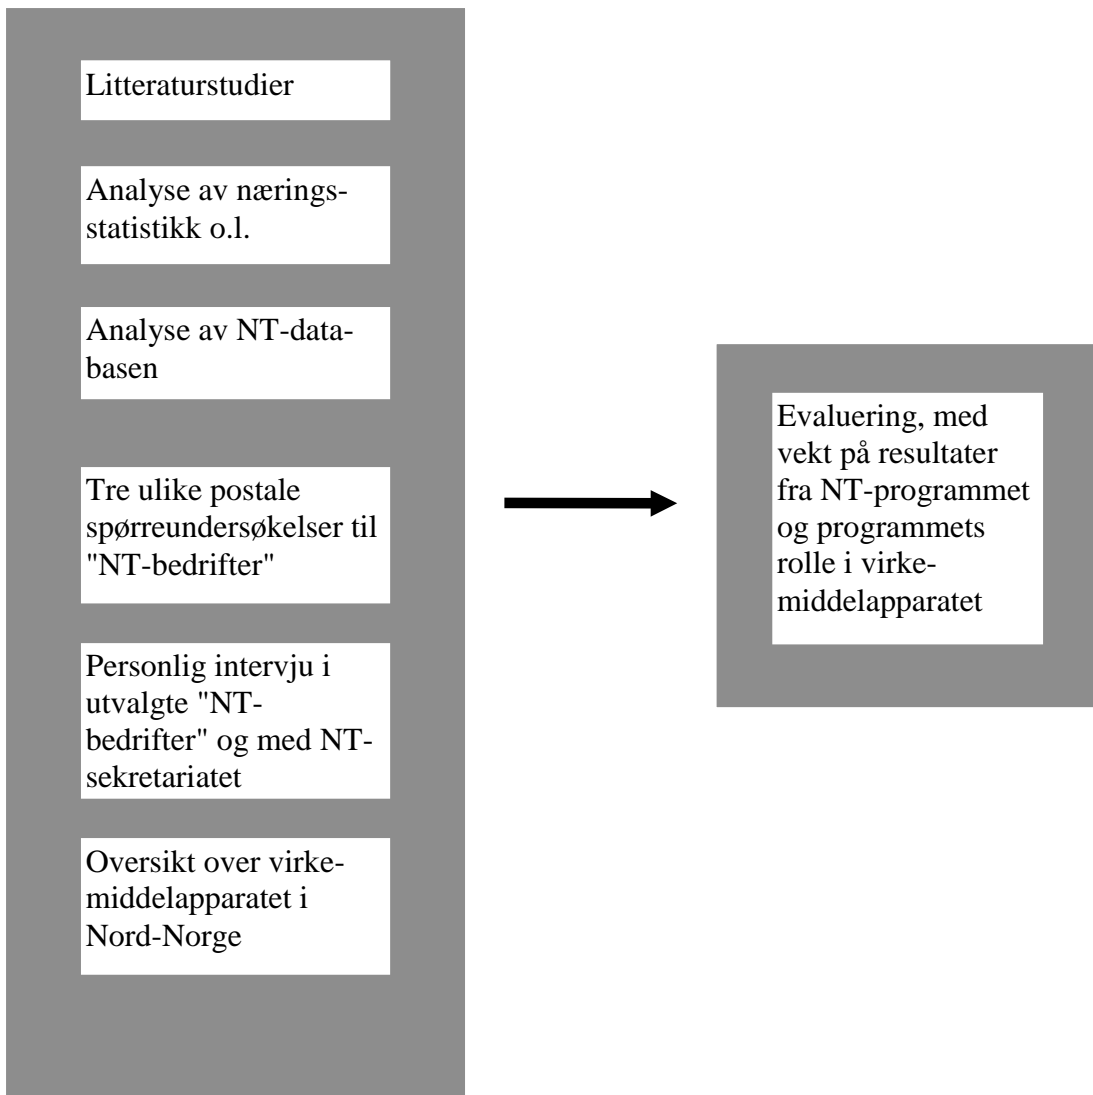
Litteraturstudier

Analyse av næringsstatistikk o.l.

Analyse av NT-databasen

Tre ulike postale spørreundersøkelser til "NT-bedrifter"

Personlig intervju i utvalgte "NT-bedrifter" og med NT-sekretariatet

Oversikt over virkemiddelapparatet i Nord-Norge

Evaluering, med vekt på resultater fra NT-programmet og programmets rolle i virkemiddelapparatet